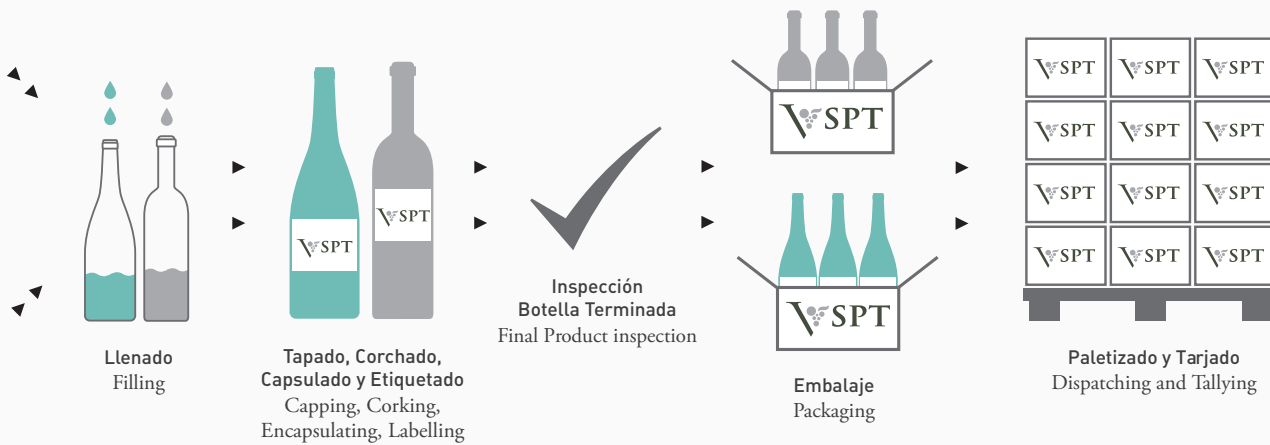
VSPT
VSPT
VSPT
VSPT
VSPT VSPT VSPT
VSPT VSPT VSPT
VSPT VSPT VSPT
VSPT VSPT VSPT

Llenado
Filling

Tapado, Corchado, Capsulado y Etiquetado
Capping, Corking, Encapsulating, Labelling

Inspección
Botella Terminada
Final Product inspection

Embalaje
Packaging

Paletizado y Tarjado
Dispatching and Tallying